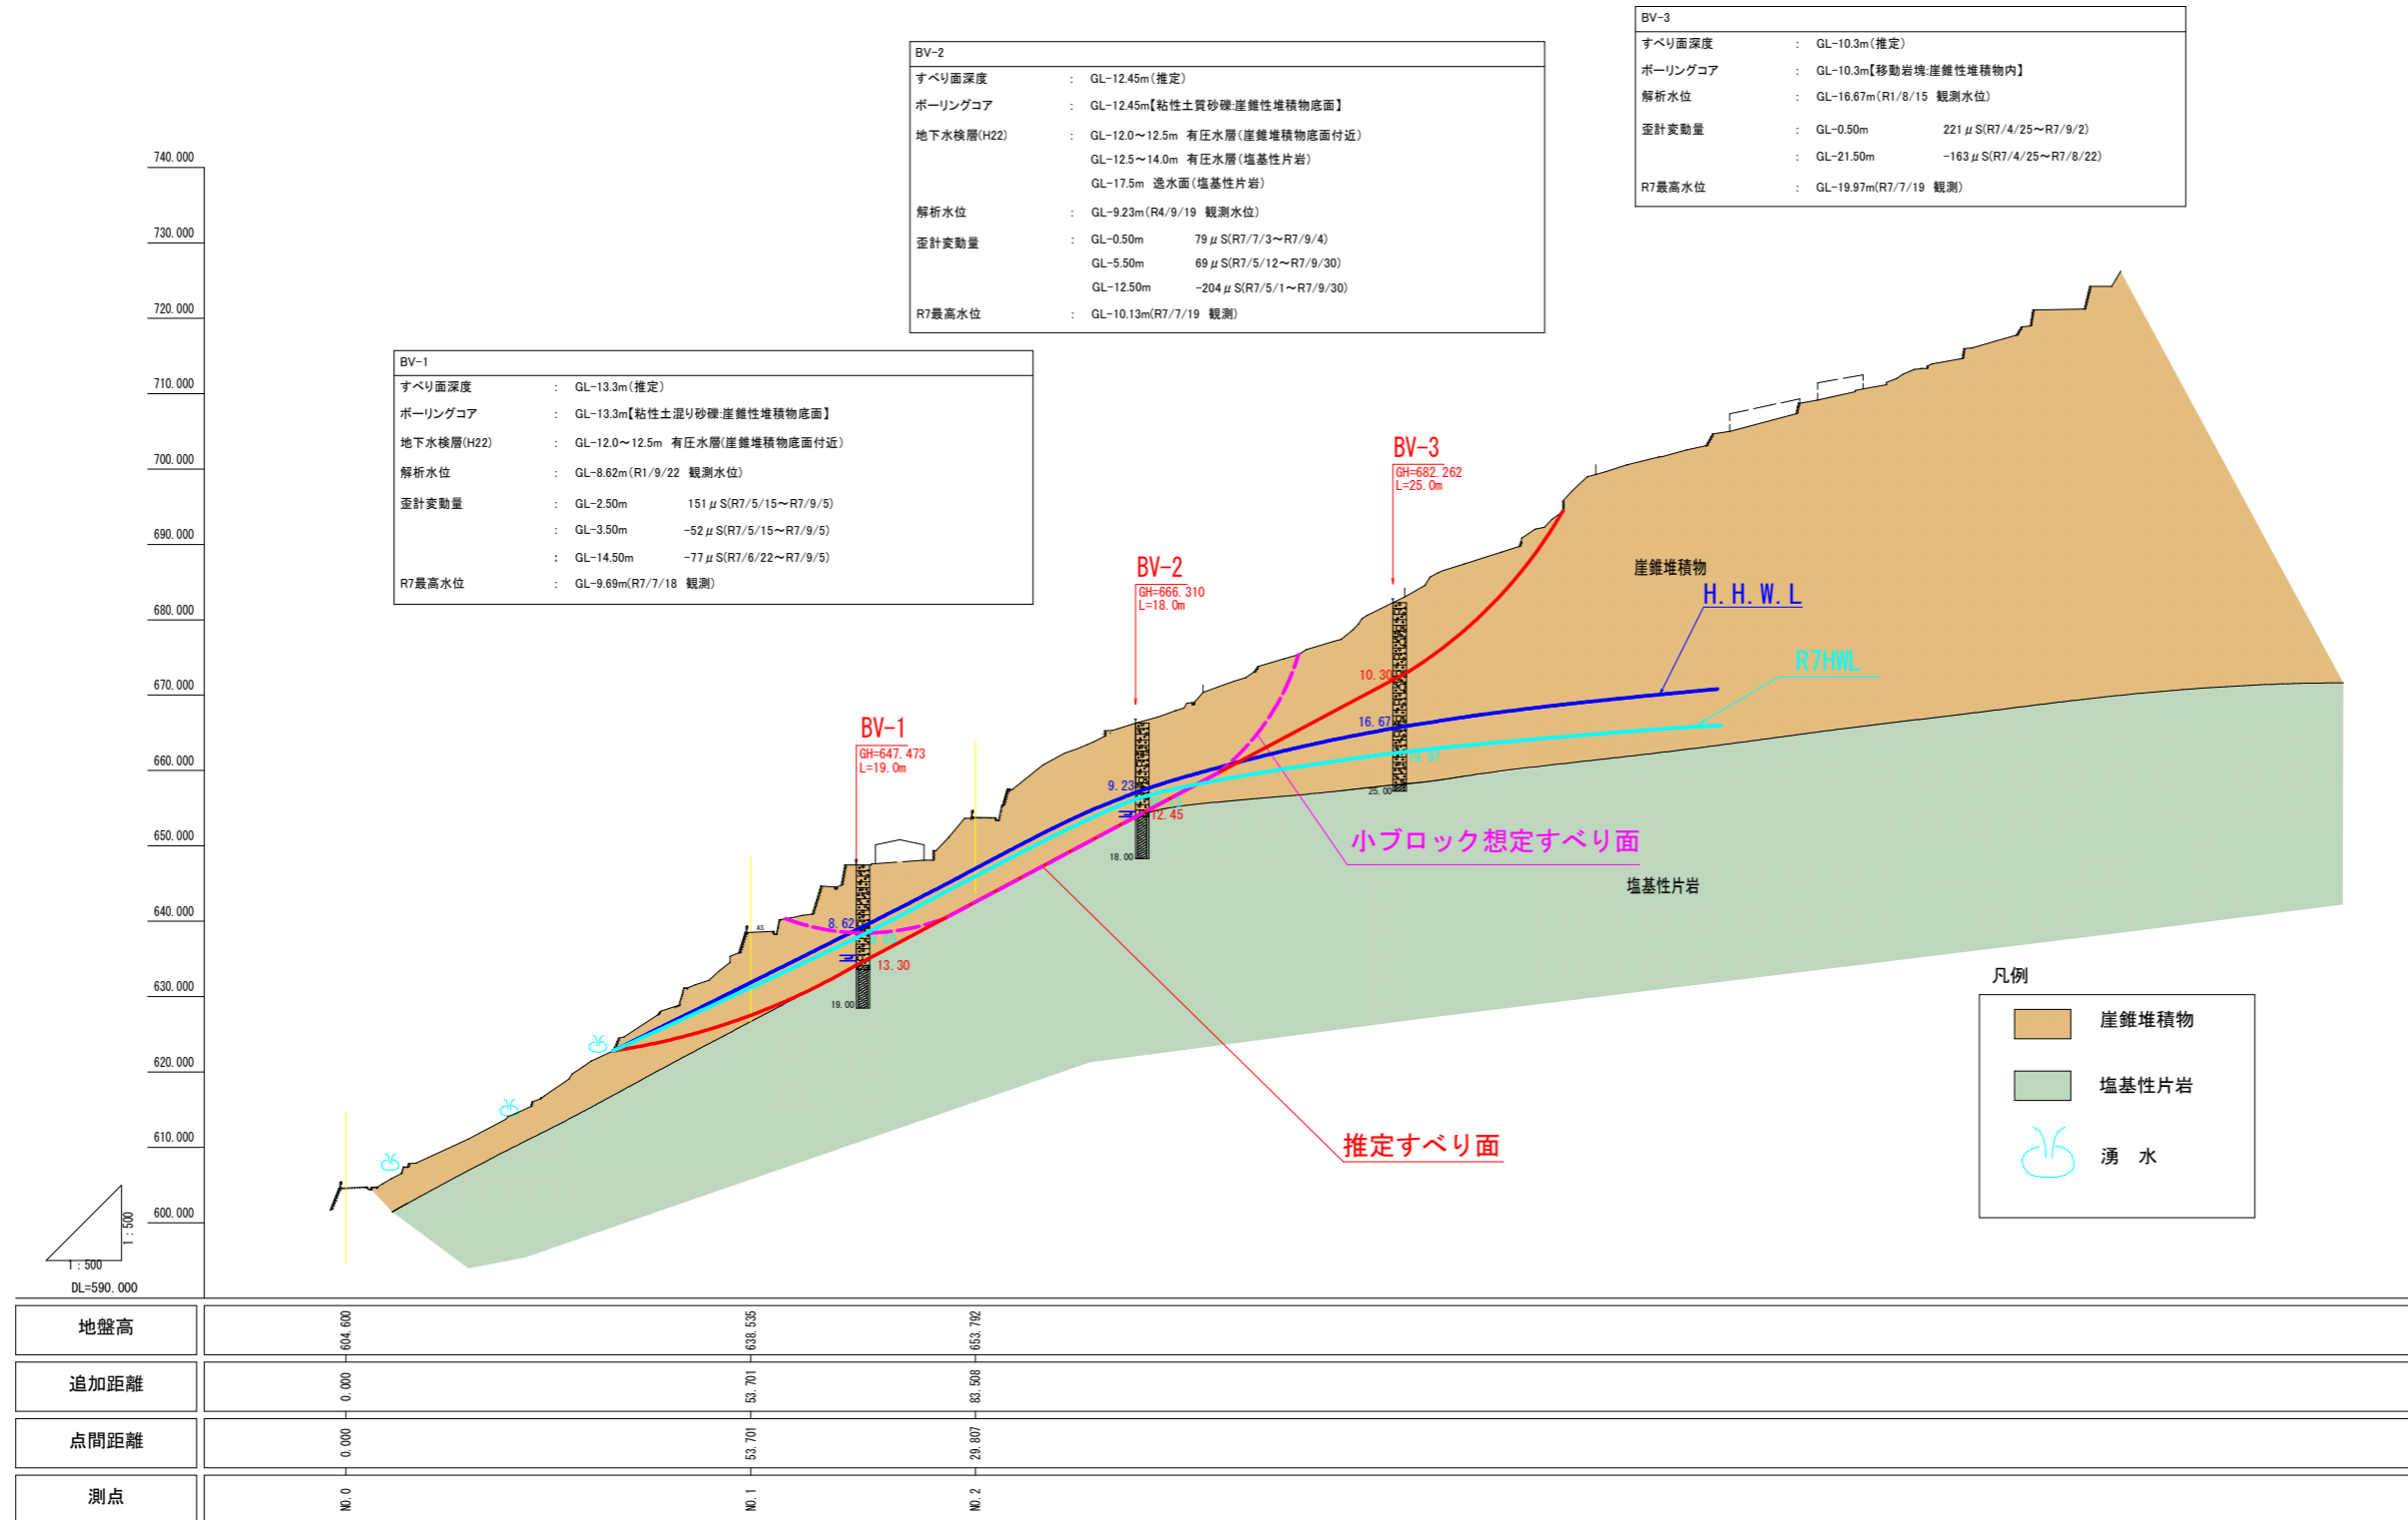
BV-3
すべり面深度 : GL-10.3m(推定)
ボーリングコア : GL-10.3m【移動岩塊:崖錐性堆積物内】
解析水位 : GL-16.67m(R1/8/15 観測水位)
歪計変動量 : GL-0.50m 221μS(R7/4/25~R7/9/2)
: GL-21.50m -163μS(R7/4/25~R7/8/22)
R7最高水位 : GL-19.97m(R7/7/19 観測)

BV-2
すべり面深度 : GL-12.45m(推定)
ボーリングコア : GL-12.45m【粘性土質砂礫:崖錐性堆積物底面】
地下水検層(H22) : GL-12.0~12.5m 有圧水層(崖錐堆積物底面付近)
GL-12.5~14.0m 有圧水層(塩基性片岩)
GL-17.5m 逸水面(塩基性片岩)
解析水位 : GL-9.23m(R4/9/19 観測水位)
歪計変動量 : GL-0.50m 79μS(R7/7/3~R7/9/4)
GL-5.50m 69μS(R7/5/12~R7/9/30)
GL-12.50m -204μS(R7/5/1~R7/9/30)
R7最高水位 : GL-10.13m(R7/7/19 観測)

BV-1
すべり面深度 : GL-13.3m(推定)
ボーリングコア : GL-13.3m【粘性土混り砂礫:崖錐性堆積物底面】
地下水検層(H22) : GL-12.0~12.5m 有圧水層(崖錐堆積物底面付近)
解析水位 : GL-8.62m(R1/9/22 観測水位)
歪計変動量 : GL-2.50m 151μS(R7/5/15~R7/9/5)
: GL-3.50m -52μS(R7/5/15~R7/9/5)
: GL-14.50m -77μS(R7/6/22~R7/9/5)
R7最高水位 : GL-9.69m(R7/7/18 観測)

740.000
730.000
720.000
710.000
700.000
690.000
680.000
670.000
660.000
650.000
640.000
630.000
620.000
610.000
600.000

BV-3
GH=682.262
L=25.0m
BV-2
GH=666.310
L=18.0m
BV-1
GH=647.473
L=19.0m

崖錐堆積物
H.H.W.L
R7HWL
10.30
16.67
19.97
25.00
9.23
12.45
18.00
8.62
13.30
19.00
小ブロック想定すべり面
塩基性片岩
推定すべり面

凡例
崖錐堆積物
塩基性片岩
湧 水

1:500
1:500
DL=590.000

| 地盤高 | 604.600 | 638.535 | 653.792 |
|---|---|---|---|
| 追加距離 | 0.000 | 53.701 | 83.508 |
| 点間距離 | 0.000 | 53.701 | 29.807 |
| 測点 | NO.0 | NO.1 | NO.2 |